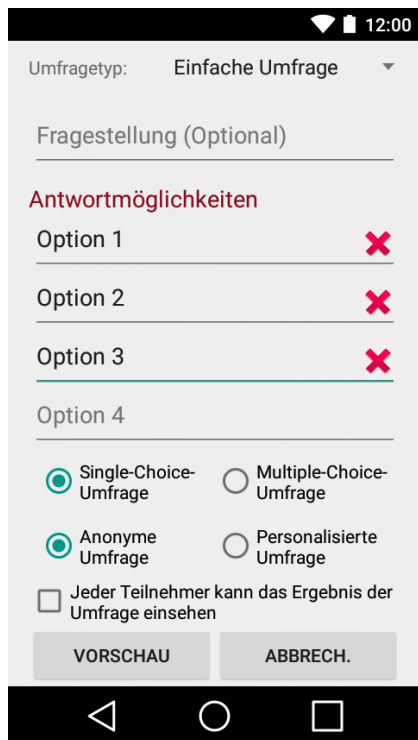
12:00

Umfragetyp: Einfache Umfrage

Fragestellung (Optional)

Antwortmöglichkeiten

Option 1

Option 2

Option 3

Option 4

Single-Choice-Umfrage

Multiple-Choice-Umfrage

Anonyme Umfrage

Personalisierte Umfrage

Jeder Teilnehmer kann das Ergebnis der Umfrage einsehen

VORSCHAU

ABBRECH.